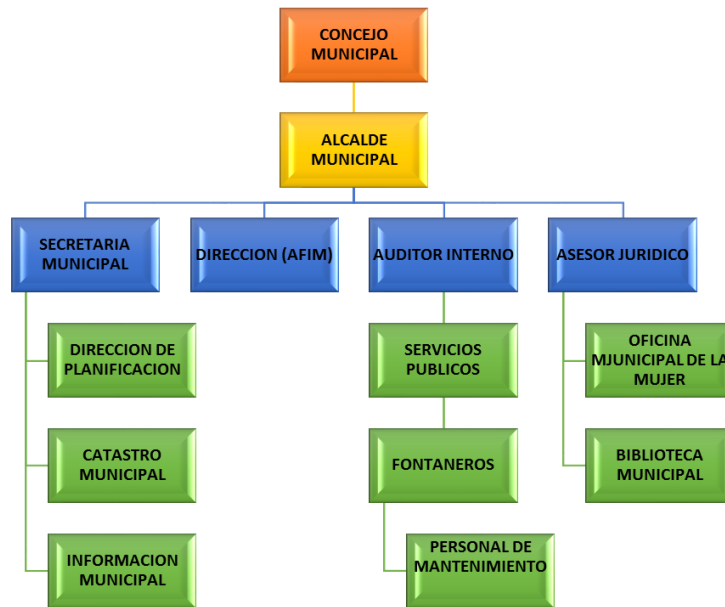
CONCEJO MUNICIPAL

ALCALDE MUNICIPAL

SECRETARIA MUNICIPAL

DIRECCION (AFIM)

AUDITOR INTERNO

ASESOR JURIDICO

DIRECCION DE PLANIFICACION

CATASTRO MUNICIPAL

INFORMACION MUNICIPAL

SERVICIOS PUBLICOS

FONTANEROS

PERSONAL DE MANTENIMIENTO

OFICINA MJUNICIPAL DE LA MUJER

BIBLIOTECA MUNICIPAL